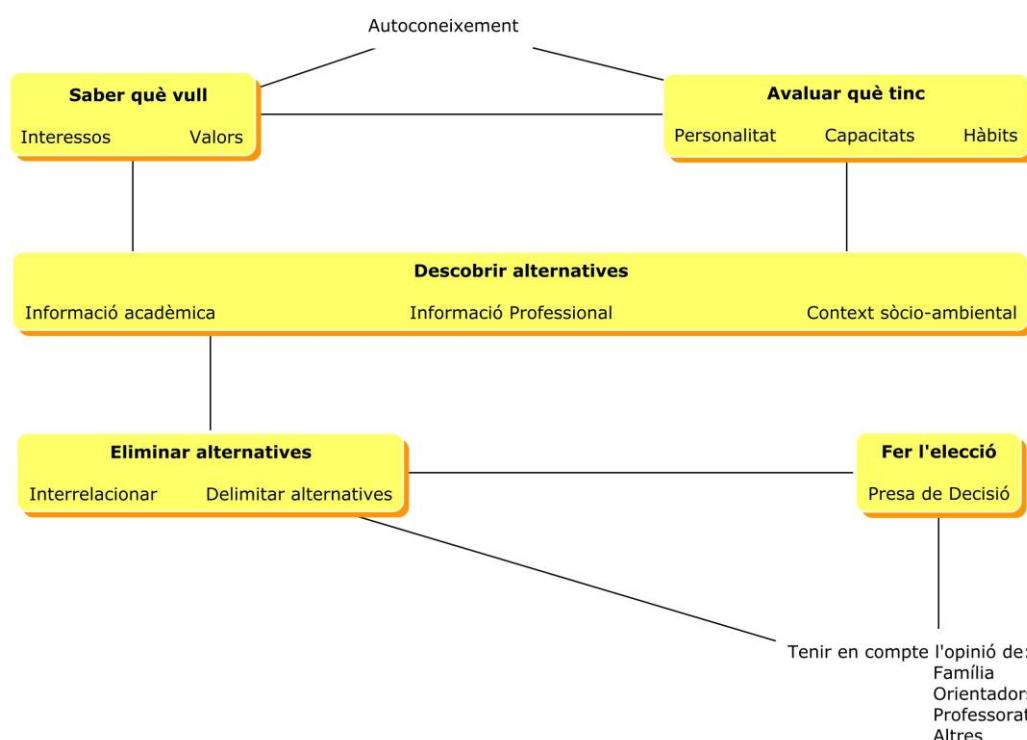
Autoconeixement

**Saber què vull**

Interessos Valors

**Avaluar què tinc**

Personalitat Capacitats Hàbits

**Descobrir alternatives**

Informació acadèmica Informació Professional Context sòcio-ambiental

**Eliminar alternatives**

Interrelacionar Delimitar alternatives

**Fer l'elecció**

Presa de Decisió

Tenir en compte l'opinió de:
Família
Orientador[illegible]
Professorat
Altres